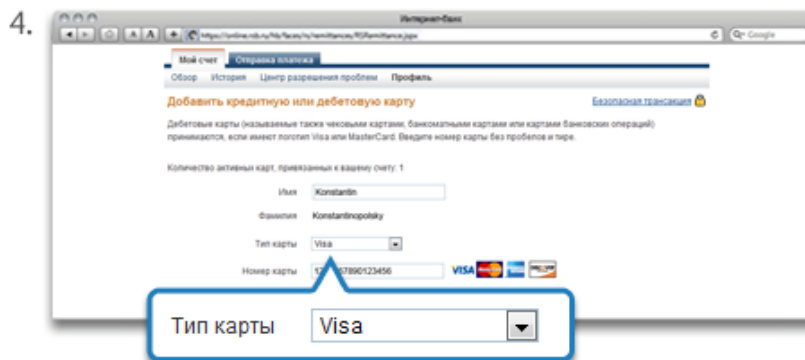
4.

Интернет-банк

https://online.rsb.ru/hb/faces/rs/remittances/RSRemittance.jspx

Q• Google

Мой счет

Отправка платежа

Обзор История Центр разрешения проблем Профиль

Добавить кредитную или дебетовую карту

Безопасная трансакция

Дебетовые карты (называемые также чековыми картами, банкоматными картами или картами банковских операций) принимаются, если имеют логотип Visa или MasterCard. Введите номер карты без пробелов и тире.

Количество активных карт, привязанных к вашему счету: 1

Имя Konstantin

Фамилия Konstantinopolsky

Тип карты Visa

Номер карты 12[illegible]567890123456

VISA

Тип карты Visa